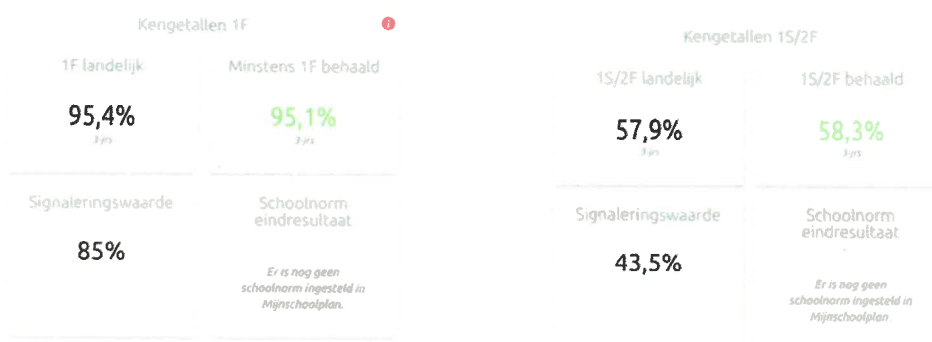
Kengetallen 1F

1F landelijk

95,4%

3 jrs

Minstens 1F behaald

95,1%

3 jrs

Signaleringswaarde

85%

Schoolnorm eindresultaat

Er is nog geen schoolnorm ingesteld in Mijnschoolplan.

Kengetallen 1S/2F

1S/2F landelijk

57,9%

3 jrs

1S/2F behaald

58,3%

3 jrs

Signaleringswaarde

43,5%

Schoolnorm eindresultaat

Er is nog geen schoolnorm ingesteld in Mijnschoolplan.